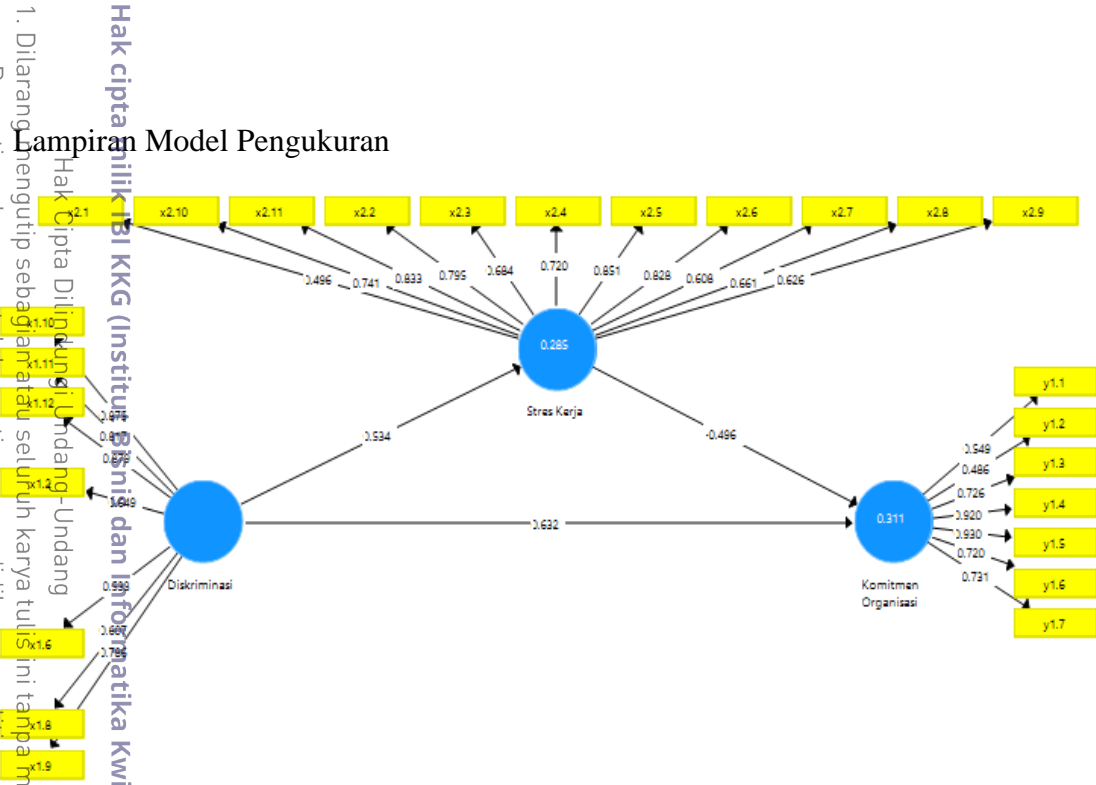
Hak cipta milik IBI KKG (Institut Bisnis dan Informatika Kwi

Hak Cipta Dilindungi Undang-Undang

1. Dilarang mengutip sebagian atau seluruh karya tulis ini tanpa m

Lampiran Model Pengukuran

x2.1
x2.10
x2.11
x2.2
x2.3
x2.4
x2.5
x2.6
x2.7
x2.8
x2.9

0.496
0.741
0.833
0.795
0.684
0.720
0.851
0.828
0.608
0.661
0.626

0.285
Stres Kerja

x1.10
x1.11
x1.12
x1.2
x1.6
x1.8
x1.9

0.876
0.870
0.876
0.849
0.533
0.607
0.786

Diskriminasi

0.534
-0.496
0.632

y1.1
y1.2
y1.3
y1.4
y1.5
y1.6
y1.7

0.549
0.486
0.726
0.920
0.930
0.720
0.731

0.311
Komitmen Organisasi